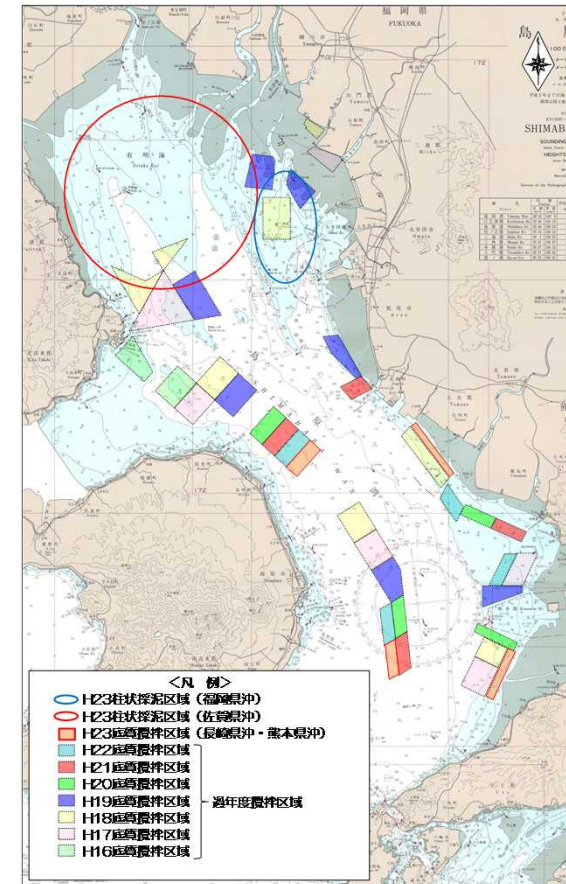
福岡県
FUKUOKA
島
SHIMAB
有明海
172
172

<凡 例>
H23柱状採泥区域（福岡県沖）
H23柱状採泥区域（佐賀県沖）
H23底質攪拌区域（長崎県沖・熊本県沖）
H22底質攪拌区域
H21底質攪拌区域
H20底質攪拌区域
H19底質攪拌区域
H18底質攪拌区域
H17底質攪拌区域
H16底質攪拌区域
過年度攪拌区域